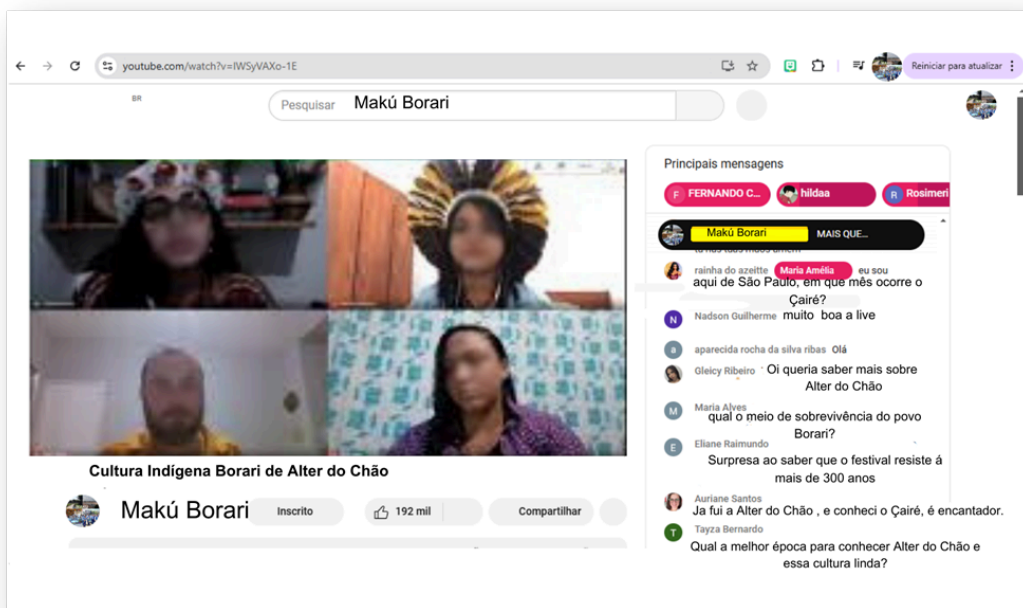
youtube.com/watch?v=IWSyVAXo-1E

Reiniciar para atualizar

BR

Pesquisar Makú Borari

Principais mensagens

F FERNANDO C... hildaa R Rosimeri

Makú Borari MAIS QUE...

rainha do azeitte Maria Amélia eu sou aqui de São Paulo, em que mês ocorre o Çairé?

N Nadson Guilherme muito boa a live

a aparecida rocha da silva ribas Olá

Gleicy Ribeiro Oi queria saber mais sobre Alter do Chão

M Maria Alves qual o meio de sobrevivência do povo Borari?

E Eliane Raimundo Surpresa ao saber que o festival resiste á mais de 300 anos

Auriane Santos Ja fui a Alter do Chão , e conheci o Çairé, é encantador.

T Tayza Bernardo Qual a melhor época para conhecer Alter do Chão e essa cultura linda?

Cultura Indígena Borari de Alter do Chão

Makú Borari Inscrito 192 mil Compartilhar